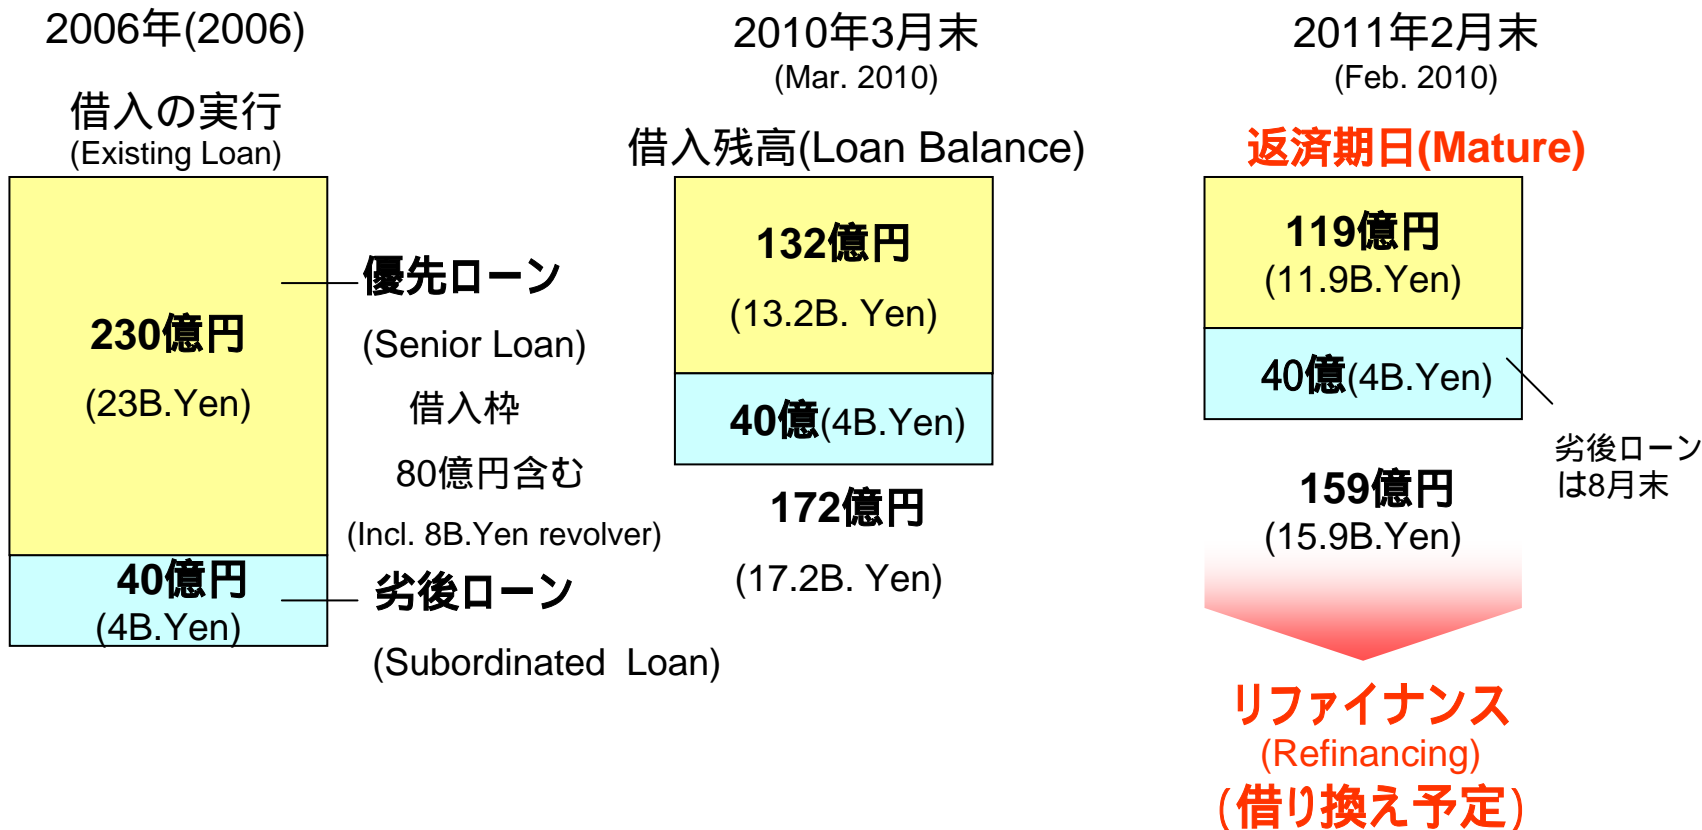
2006年(2006)

借入の実行
(Existing Loan)

230億円
(23B.Yen)

40億円
(4B.Yen)

優先ローン
(Senior Loan)
借入枠
80億円含む
(Incl. 8B.Yen revolver)

劣後ローン
(Subordinated Loan)

2010年3月末
(Mar. 2010)

借入残高(Loan Balance)

132億円
(13.2B. Yen)

40億(4B.Yen)

172億円
(17.2B. Yen)

2011年2月末
(Feb. 2010)

返済期日(Mature)

119億円
(11.9B.Yen)

40億(4B.Yen)

劣後ローン
は8月末

159億円
(15.9B.Yen)

リファイナンス
(Refinancing)
(借り換え予定)